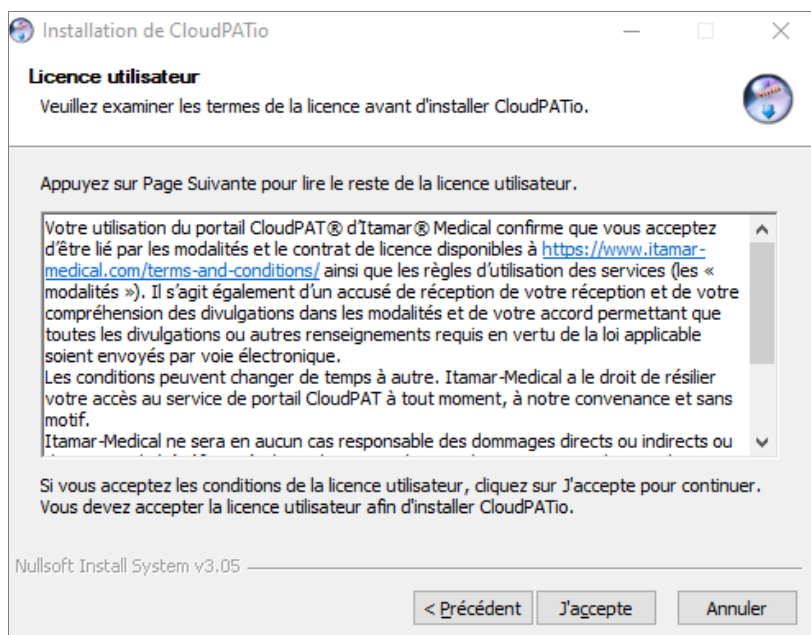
Installation de CloudPATio

Licence utilisateur
Veuillez examiner les termes de la licence avant d'installer CloudPATio.

Appuyez sur Page Suivante pour lire le reste de la licence utilisateur.

Votre utilisation du portail CloudPAT® d'Itamar® Medical confirme que vous acceptez d'être lié par les modalités et le contrat de licence disponibles à https://www.itamar-medical.com/terms-and-conditions/ ainsi que les règles d'utilisation des services (les « modalités »). Il s'agit également d'un accusé de réception de votre réception et de votre compréhension des divulgations dans les modalités et de votre accord permettant que toutes les divulgations ou autres renseignements requis en vertu de la loi applicable soient envoyés par voie électronique.
Les conditions peuvent changer de temps à autre. Itamar-Medical a le droit de résilier votre accès au service de portail CloudPAT à tout moment, à notre convenance et sans motif.
Itamar-Medical ne sera en aucun cas responsable des dommages directs ou indirects ou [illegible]

Si vous acceptez les conditions de la licence utilisateur, cliquez sur J'accepte pour continuer. Vous devez accepter la licence utilisateur afin d'installer CloudPATio.

Nullsoft Install System v3.05

< Précédent J'accepte Annuler